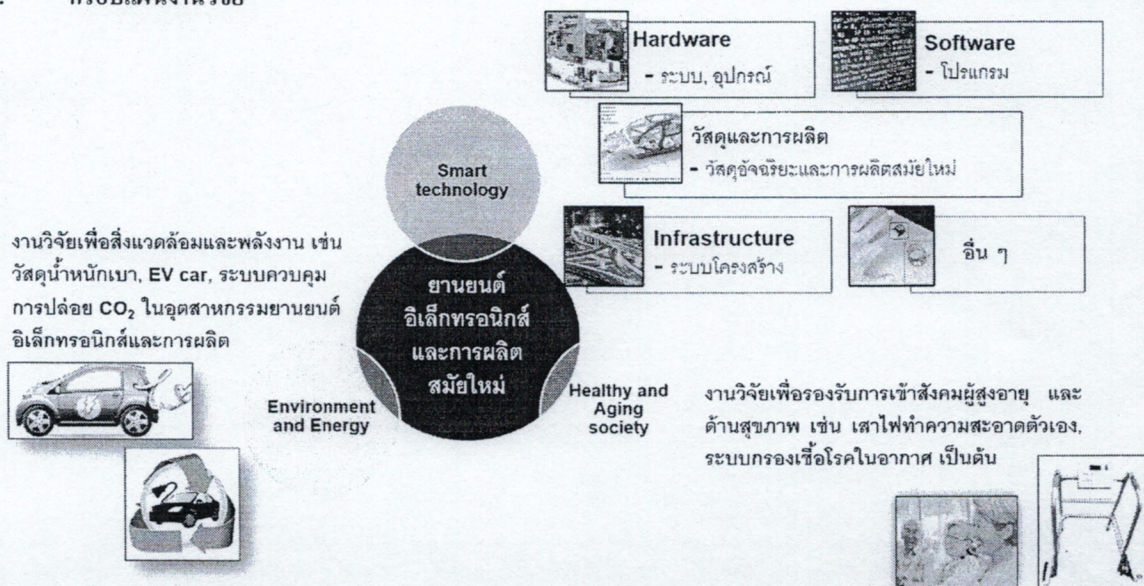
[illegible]

Hardware
- ระบบ, อุปกรณ์

Software
- โปรแกรม

วัสดุและการผลิต
- วัสดุอัจฉริยะและการผลิตสมัยใหม่

Smart technology

Infrastructure
- ระบบโครงสร้าง

อื่น ๆ

งานวิจัยเพื่อสิ่งแวดล้อมและพลังงาน เช่น วัสดุน้ำหนักเบา, EV car, ระบบควบคุมการปล่อย $CO_2$ ในอุตสาหกรรมยานยนต์ อิเล็กทรอนิกส์และการผลิต

ยานยนต์ อิเล็กทรอนิกส์ และการผลิต สมัยใหม่

Environment and Energy

Healthy and Aging society

งานวิจัยเพื่อรองรับการเข้าสังคมผู้สูงอายุ และด้านสุขภาพ เช่น เสาไฟทำความสะอาดตัวเอง, ระบบกรองเชื้อโรคในอากาศ เป็นต้น